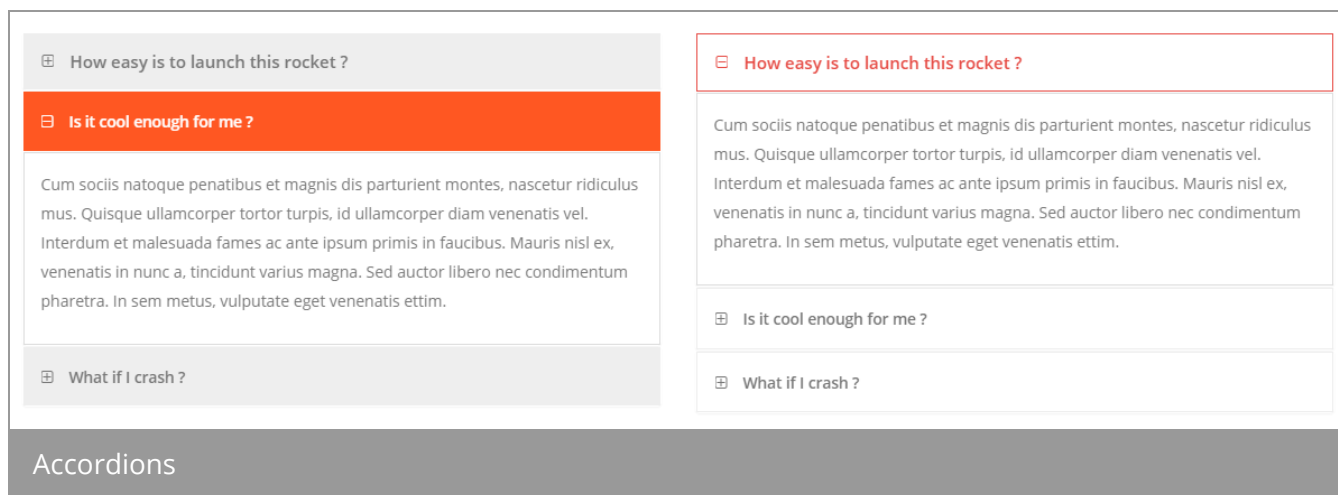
⊞ How easy is to launch this rocket ?

⊟ Is it cool enough for me ?

Cum sociis natoque penatibus et magnis dis parturient montes, nascetur ridiculus mus. Quisque ullamcorper tortor turpis, id ullamcorper diam venenatis vel. Interdum et malesuada fames ac ante ipsum primis in faucibus. Mauris nisl ex, venenatis in nunc a, tincidunt varius magna. Sed auctor libero nec condimentum pharetra. In sem metus, vulputate eget venenatis ettim.

⊞ What if I crash ?

⊟ How easy is to launch this rocket ?

Cum sociis natoque penatibus et magnis dis parturient montes, nascetur ridiculus mus. Quisque ullamcorper tortor turpis, id ullamcorper diam venenatis vel. Interdum et malesuada fames ac ante ipsum primis in faucibus. Mauris nisl ex, venenatis in nunc a, tincidunt varius magna. Sed auctor libero nec condimentum pharetra. In sem metus, vulputate eget venenatis ettim.

⊞ Is it cool enough for me ?

⊞ What if I crash ?

Accordions